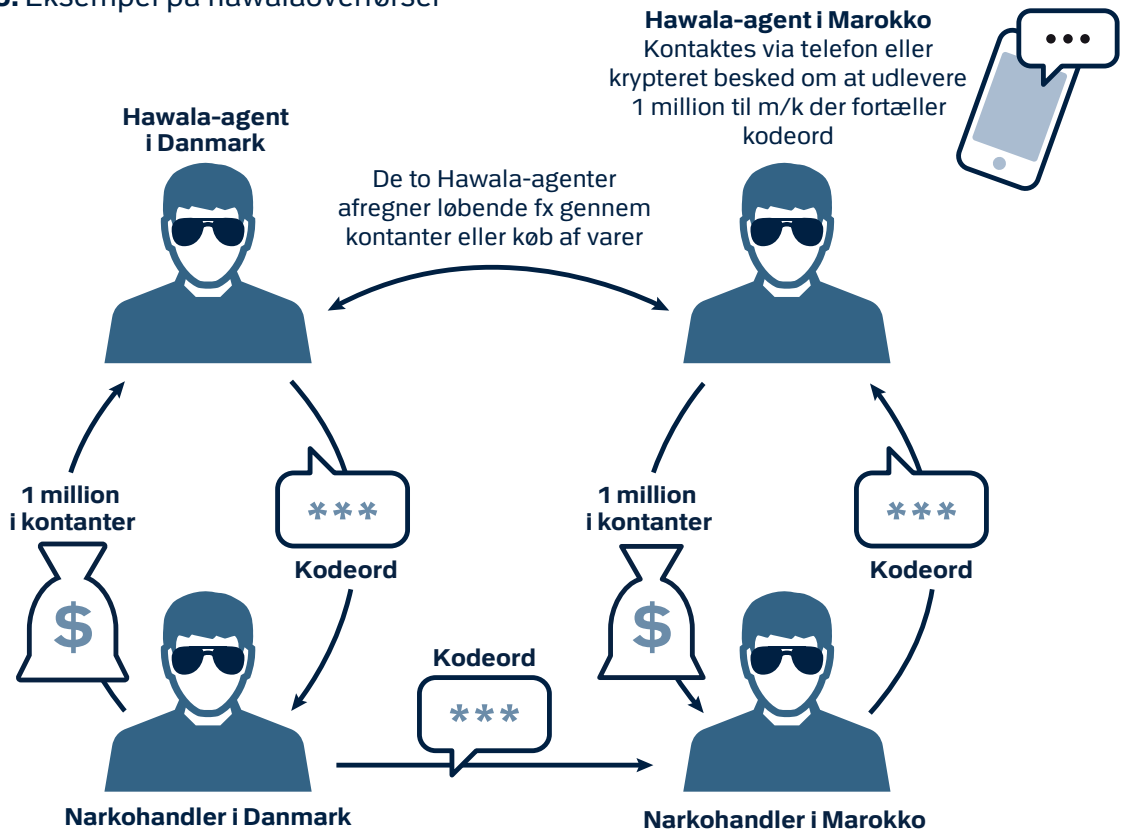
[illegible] Eksempel på hawalaoverførsel

Hawala-agent i Danmark

Hawala-agent i Marokko
Kontaktes via telefon eller krypteret besked om at udlevere 1 million til m/k der fortæller kodeord

De to Hawala-agenter afregner løbende fx gennem kontanter eller køb af varer

1 million i kontanter

***
Kodeord

1 million i kontanter

***
Kodeord

$

$

Kodeord
***

Narkohandler i Danmark

Narkohandler i Marokko